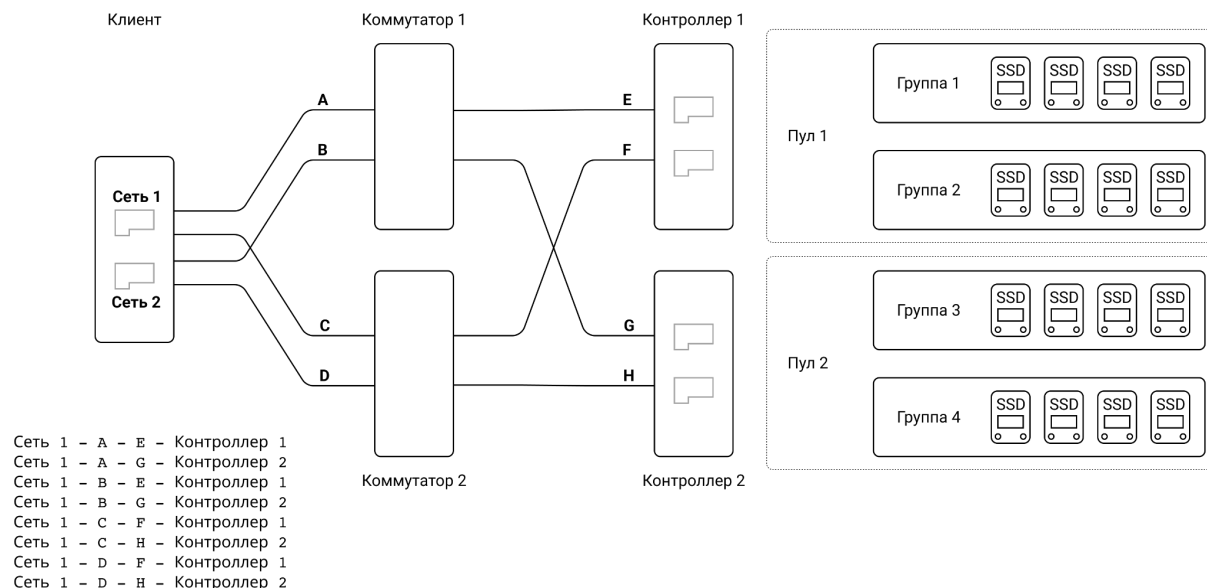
Клиент

Коммутатор 1

Контроллер 1

Сеть 1

Сеть 2

A

B

C

D

E

F

G

H

Коммутатор 2

Контроллер 2

Группа 1

SSD SSD SSD SSD

Группа 2

SSD SSD SSD SSD

Пул 1

Группа 3

SSD SSD SSD SSD

Группа 4

SSD SSD SSD SSD

Пул 2

Сеть 1 – A – E – Контроллер 1
Сеть 1 – A – G – Контроллер 2
Сеть 1 – B – E – Контроллер 1
Сеть 1 – B – G – Контроллер 2
Сеть 1 – C – F – Контроллер 1
Сеть 1 – C – H – Контроллер 2
Сеть 1 – D – F – Контроллер 1
Сеть 1 – D – H – Контроллер 2